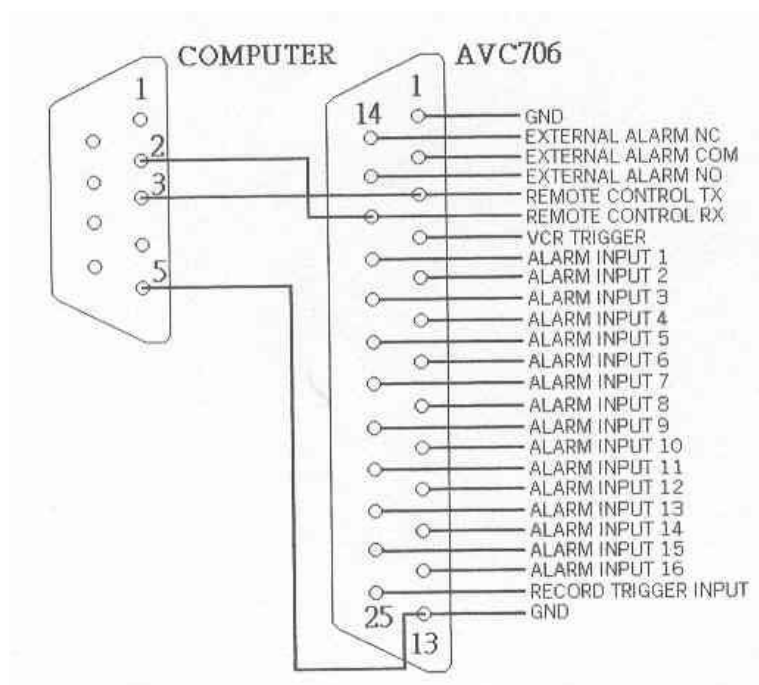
COMPUTER
AVC706
1
2
3
5
1
14
25
13
GND
EXTERNAL ALARM NC
EXTERNAL ALARM COM
EXTERNAL ALARM NO
REMOTE CONTROL TX
REMOTE CONTROL RX
VCR TRIGGER
ALARM INPUT 1
ALARM INPUT 2
ALARM INPUT 3
ALARM INPUT 4
ALARM INPUT 5
ALARM INPUT 6
ALARM INPUT 7
ALARM INPUT 8
ALARM INPUT 9
ALARM INPUT 10
ALARM INPUT 11
ALARM INPUT 12
ALARM INPUT 13
ALARM INPUT 14
ALARM INPUT 15
ALARM INPUT 16
RECORD TRIGGER INPUT
GND